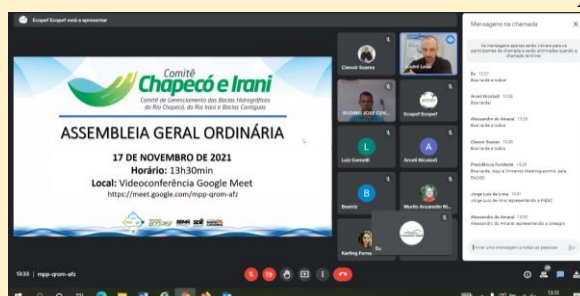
Ecopef Ecopef está a apresentar

Comitê
Chapecó e Irani
Comitê de Gerenciamento das Bacias Hidrográficas do Rio Chapecó, do Rio Irani e Bacias Contíguas

ASSEMBLEIA GERAL ORDINÁRIA

17 DE NOVEMBRO DE 2021
Horário: 13h30min
Local: Videoconferência Google Meet
https://meet.google.com/mpp-qrom-afz

Clenoir Soares
Andre Leal
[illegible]
Ecopef Ecopef
Luiz Gomelli
Arceli Micoluzi
Beatriz
Murilo Arcanetto Ri...
Karling Ferna...

Mensagens na chamada

As mensagens apenas serão visíveis para os participantes da chamada e serão eliminadas quando a chamada terminar.

Eu 13:27
Boa tarde a todos

Arceli Micoluzi 13:30
Boa tarde

Alessandro do Amaral 13:30
Boa tarde a todos

Clenoir Soares 13:30
Boa tarde a todos

Presidência Fundaste 13:31
Boa tarde. Aqui é Vinicius Mastrogiacomo, pela FACISC

Jorge Luiz de Lima 13:31
Jorge Luiz de lima representando a FIESC

Alessandro do Amaral 13:31
Alessandro do Amaral representando a Unoesgo

Enviar uma mensagem a todos os presentes

13:33 | mpp-qrom-afz